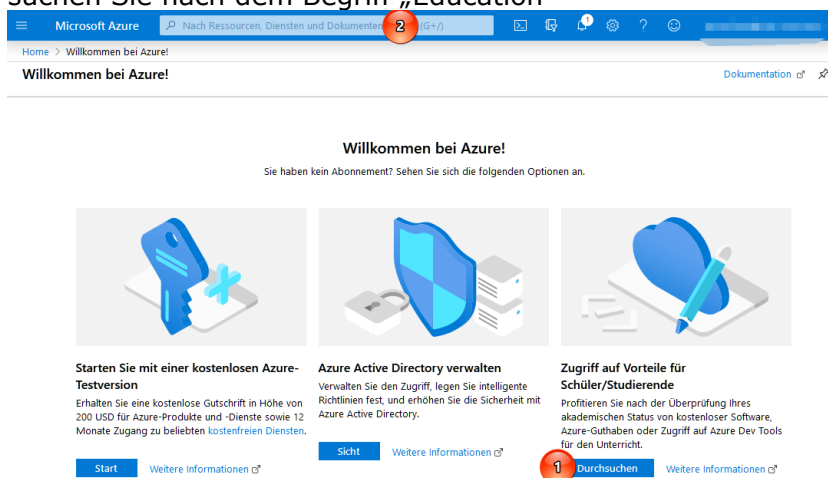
suchen Sie nach dem Begriff „Education

Microsoft Azure

Nach Ressourcen, Diensten und Dokumenten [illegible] (G+/)

2

Home > Willkommen bei Azure!

Willkommen bei Azure!

Dokumentation

Willkommen bei Azure!

Sie haben kein Abonnement? Sehen Sie sich die folgenden Optionen an.

Starten Sie mit einer kostenlosen Azure-Testversion

Erhalten Sie eine kostenlose Gutschrift in Höhe von 200 USD für Azure-Produkte und -Dienste sowie 12 Monate Zugang zu beliebten kostenfreien Diensten.

Start

Weitere Informationen

Azure Active Directory verwalten

Verwalten Sie den Zugriff, legen Sie intelligente Richtlinien fest, und erhöhen Sie die Sicherheit mit Azure Active Directory.

Sicht

Weitere Informationen

Zugriff auf Vorteile für Schüler/Studierende

Profitieren Sie nach der Überprüfung Ihres akademischen Status von kostenloser Software, Azure-Guthaben oder Zugriff auf Azure Dev Tools für den Unterricht.

1

Durchsuchen

Weitere Informationen